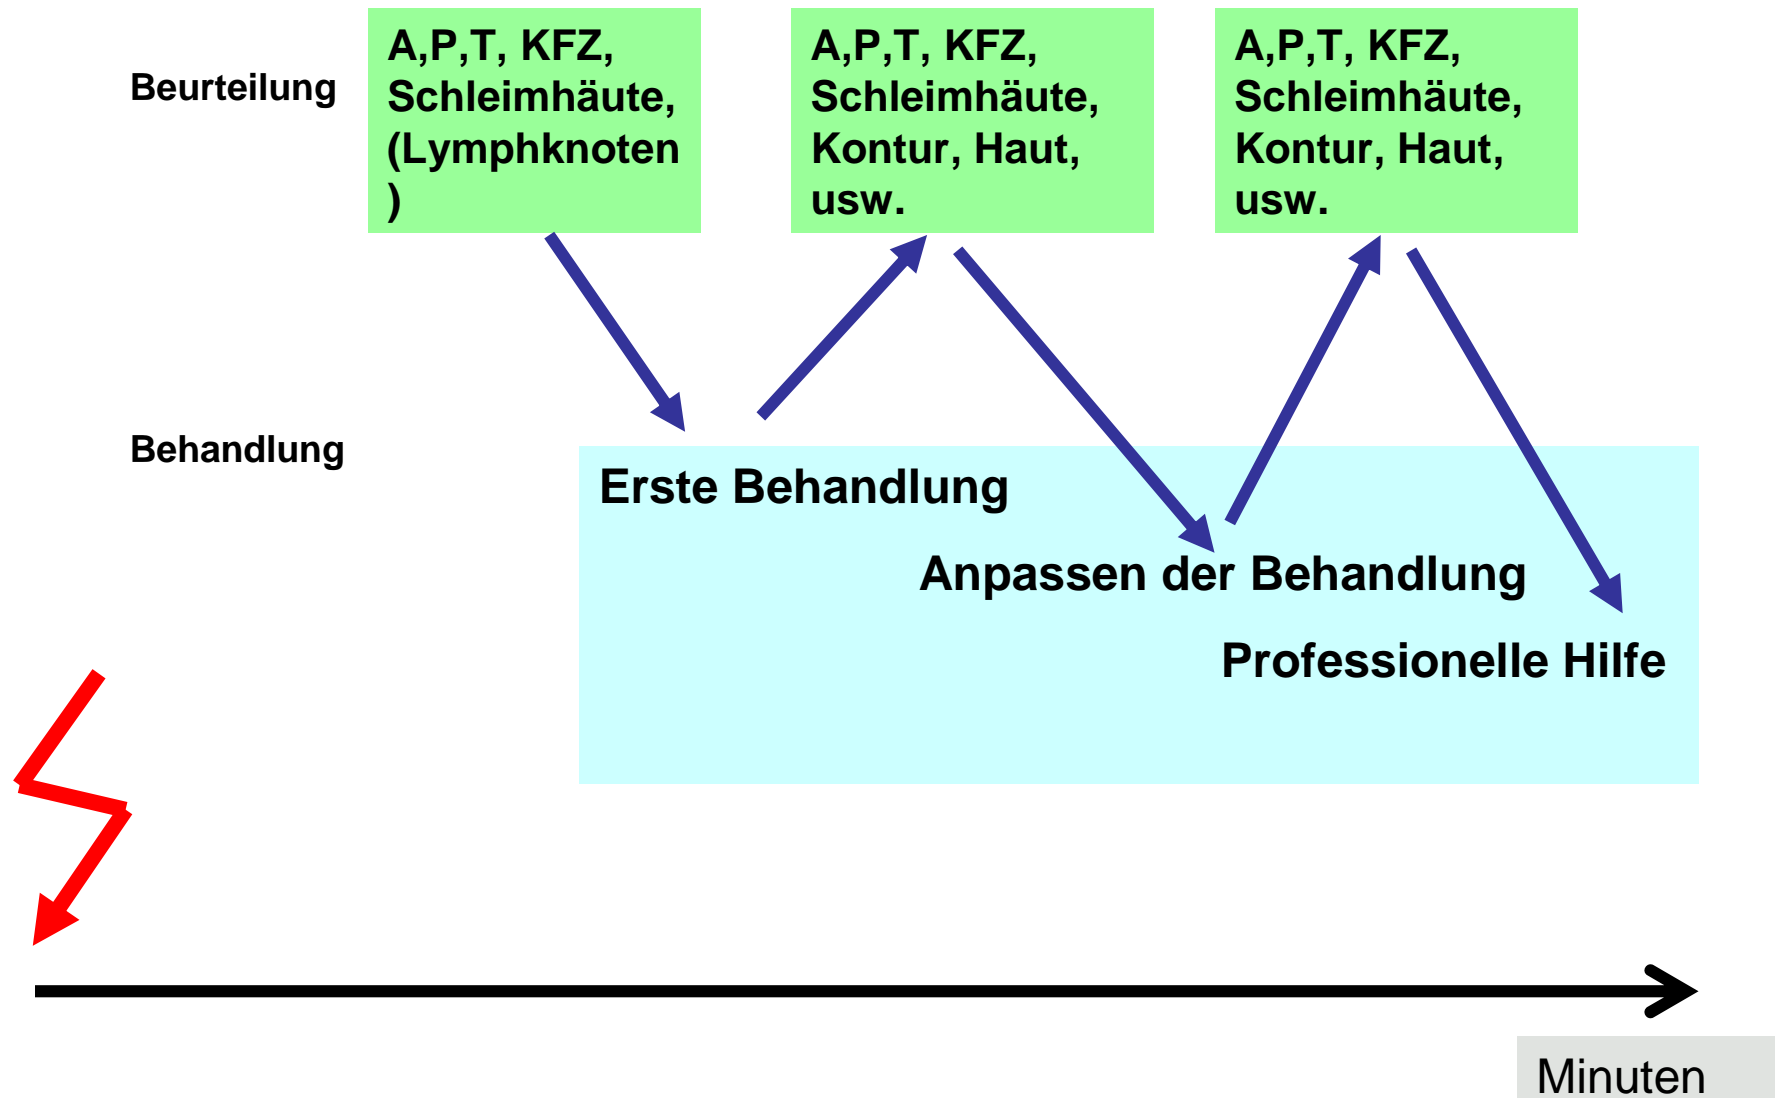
Beurteilung

A,P,T, KFZ, Schleimhäute, (Lymphknoten )

A,P,T, KFZ, Schleimhäute, Kontur, Haut, usw.

A,P,T, KFZ, Schleimhäute, Kontur, Haut, usw.

Behandlung

Erste Behandlung

Anpassen der Behandlung

Professionelle Hilfe

Minuten